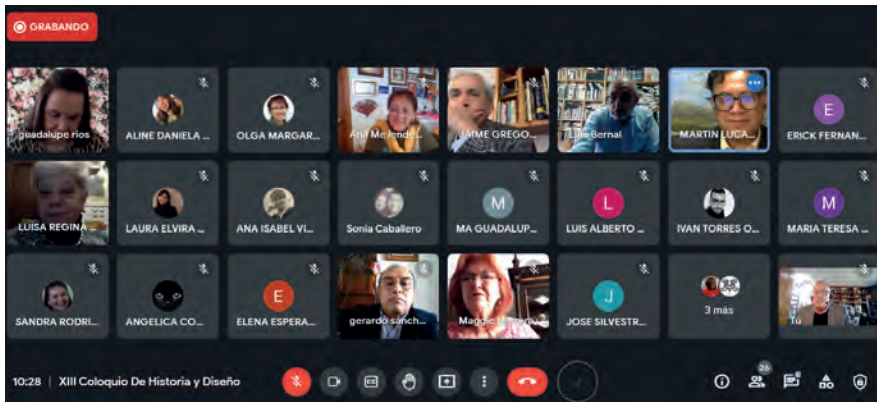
GRABANDO

guadalupe rios
ALINE DANIELA ...
OLGA MARGAR...
Ana Ma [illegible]
JAIME GREGO...
Luis Bernal
MARTIN LUCA...
E
ERICK FERNAN...

LUISA REGINA ...
LAURA ELVIRA ...
ANA ISABEL VI...
Sonia Caballero
M
MA GUADALUP...
L
LUIS ALBERTO ...
IVAN TORRES O...
M
MARIA TERESA ...

SANDRA RODRI...
ANGELICA CO...
E
ELENA ESPERA...
gerardo sánch...
Maggie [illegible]
J
JOSE SILVESTR...
3 más
Tú

10:28 | XIII Coloquio De Historia y Diseño
26